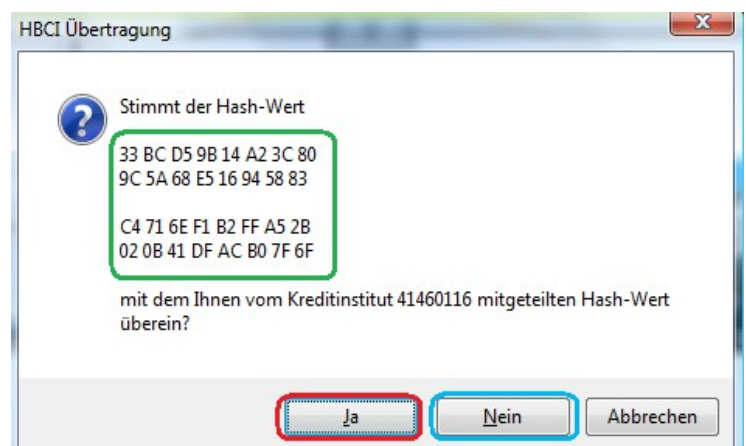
HBCI Übertragung

Stimmt der Hash-Wert

33 BC D5 9B 14 A2 3C 80
9C 5A 68 E5 16 94 58 83

C4 71 6E F1 B2 FF A5 2B
02 0B 41 DF AC B0 7F 6F

mit dem Ihnen vom Kreditinstitut 41460116 mitgeteilten Hash-Wert überein?

Ja | Nein | Abbrechen